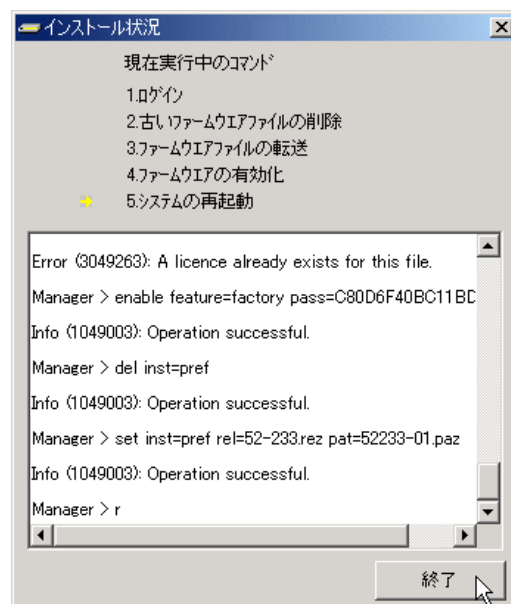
インストール状況

現在実行中のｺﾏﾝﾄﾞ

1.ﾛｸﾞｲﾝ
2.古いﾌｧｰﾑｳｴｱﾌｧｲﾙの削除
3.ﾌｧｰﾑｳｴｱﾌｧｲﾙの転送
4.ﾌｧｰﾑｳｴｱの有効化
5.ｼｽﾃﾑの再起動

Error (3049263): A licence already exists for this file.

Manager > enable feature=factory pass=C80D6F40BC11BD

Info (1049003): Operation successful.

Manager > del inst=pref

Info (1049003): Operation successful.

Manager > set inst=pref rel=52-233.rez pat=52233-01.paz

Info (1049003): Operation successful.

Manager > r

終了